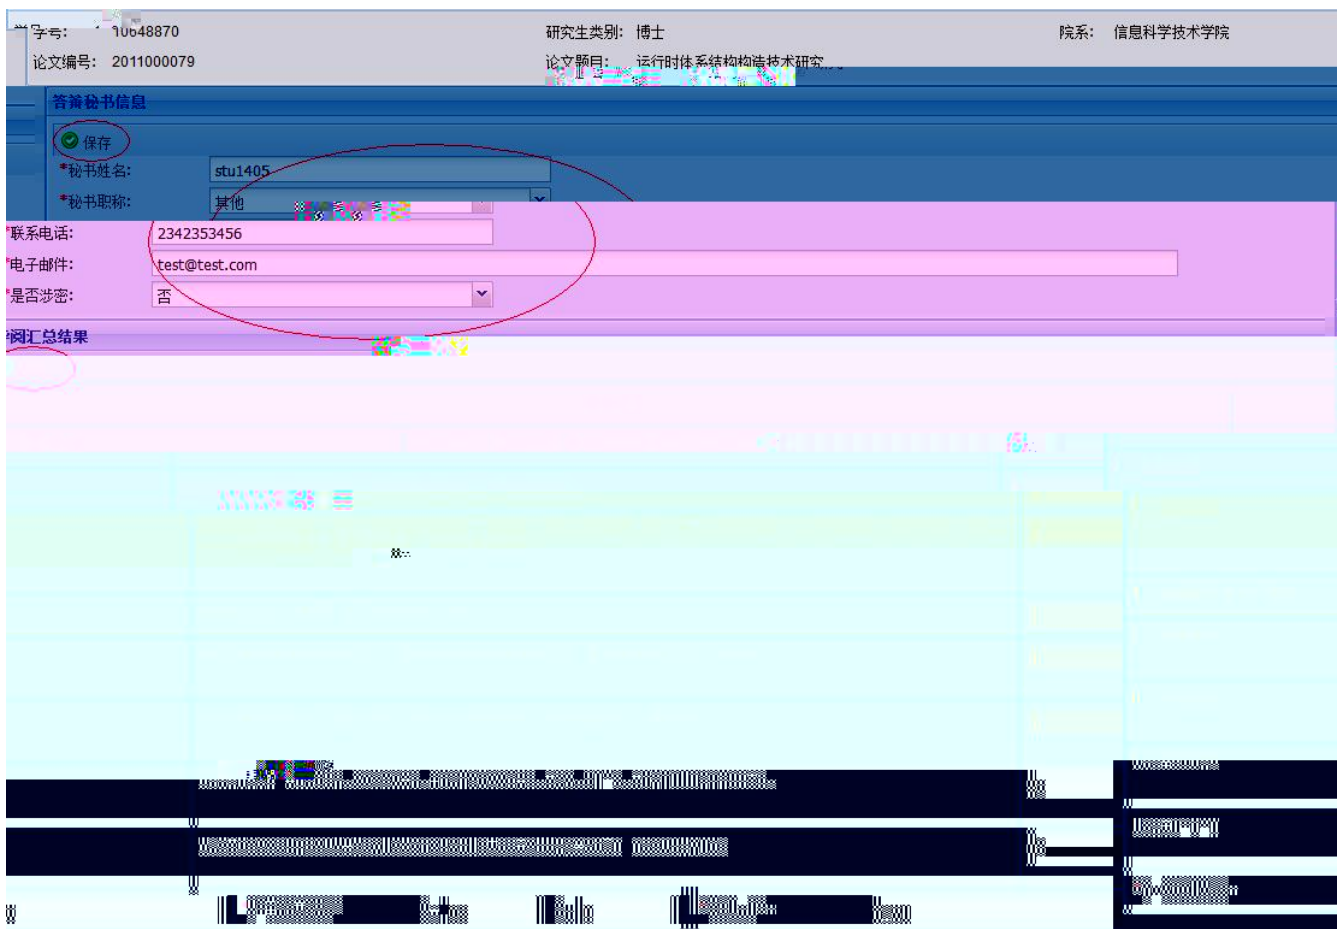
学号: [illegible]10648870
研究生类别: 博士
院系: 信息科学技术学院
论文编号: 2011000079
论文题目: 运行时体系结构构造技术研究

答辩秘书信息
保存
*秘书姓名: stu1405
*秘书职称: 其他
*联系电话: 2342353456
*电子邮件: test@test.com
*是否涉密: 否
评阅汇总结果